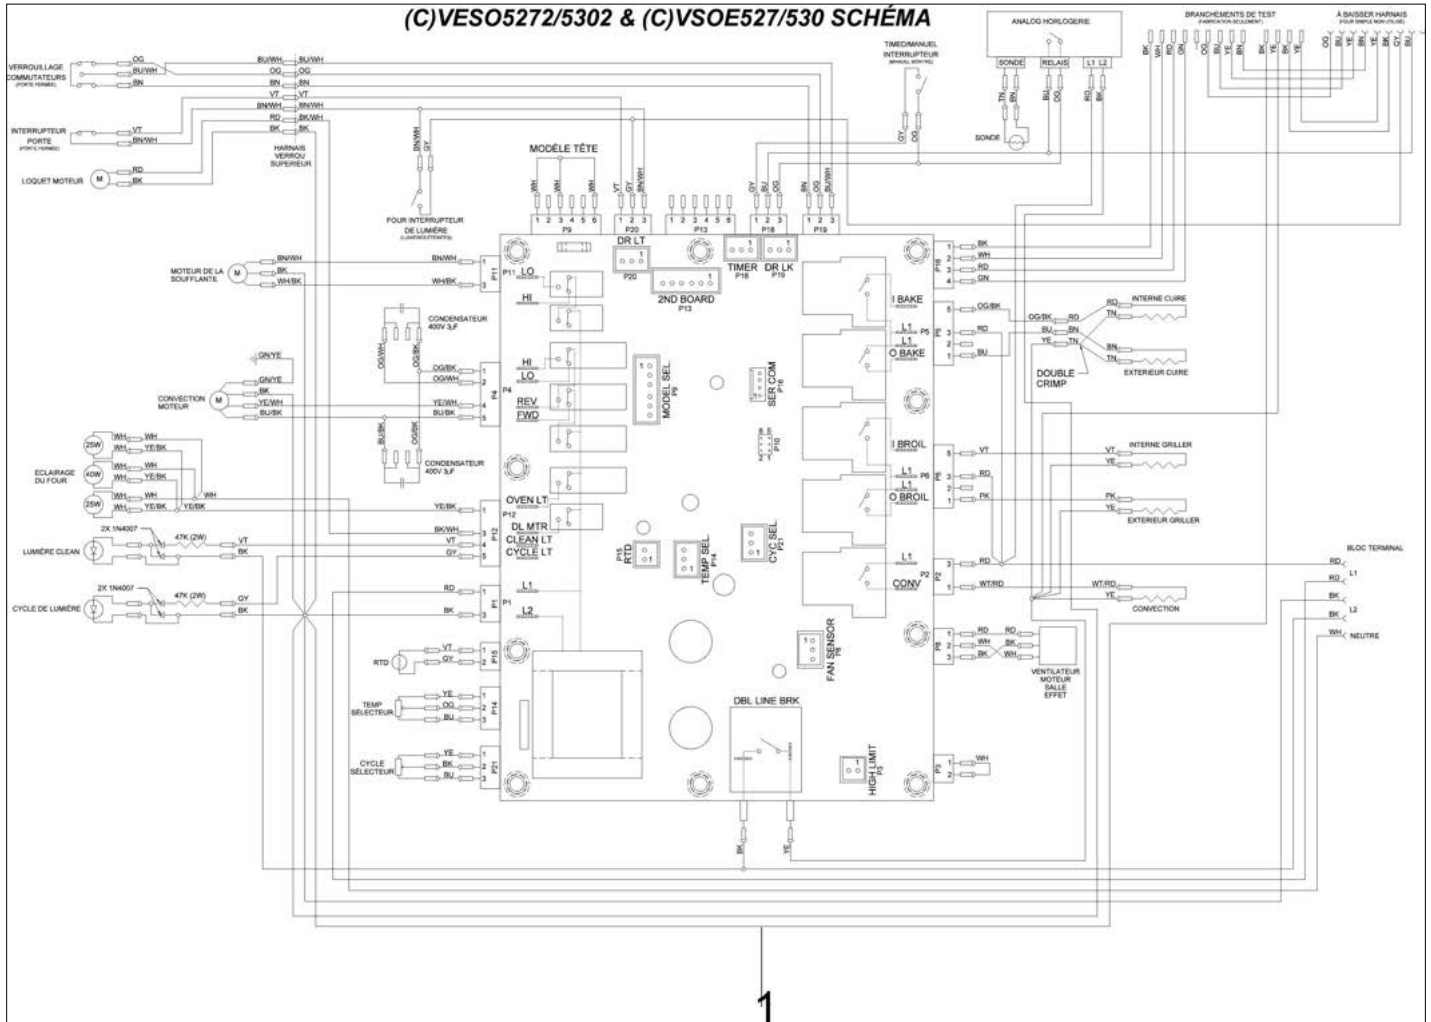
(C)VESO5272/5302 & (C)VSOE527/530 SCHÉMA

ANALOG HORLOGERIE
SONDE RELAIS L1 L2
TN BN BU OG RD BK
SONDE

TIMED/MANUEL INTERRUPTEUR
GY OG

BRANCHEMENTS DE TEST
BK WH RD GN OG BU YE BN BK YE BK YE

À BAISSER HARNAIS
OG BU YE BN BK GY BU

VERROUILLAGE COMMUTATEURS
OG BU/WH BN
BU/WH OG BN VT BN/WH RD BK
BU/WH OG BN VT BN/WH BK/WH BK/WH

INTERRUPTEUR PORTE
VT BN/WH

HARNAIS VERROU SUPERIEUR

LOQUET MOTEUR M RD BK

BN/WH GY
FOUR INTERRUPTEUR DE LUMIÈRE

MODÈLE TÊTE
WH WH WH WH
1 2 3 4 5 6
P9
VT GY BN/WH
1 2 3
P20
1 2 3 4 5 6
P13
GY BU OG
1 2 3
P18
BN OG BU/WH
1 2 3
P19

DR LT
P20
TIMER P18
DR LK P19
2ND BOARD P13

MOTEUR DE LA SOUFFLANTE M
BN/WH BK WH/BK
BN/WH WH/BK
P11 1 3
LO HI

CONDENSATEUR 400V 3µF
OG/WH OG/BK
GN/YE
GN/YE BK YE/WH BU/BK
OG/BK OG/WH YE/WH BU/BK
CONVECTION MOTEUR M
P4 1 2 4 5
HI LO REV FWD
MODEL SEL P9
SER COM P16
P10

BU/BK OG/BK
CONDENSATEUR 400V 3µF

25W 40W 25W
ECLAIRAGE DU FOUR
WH WH YE/BK WH WH YE/BK WH WH YE/BK
WH YE/BK
YE/BK
P12 1
OVEN LT
BK/WH VT GY
3 4 5
DL MTR CLEAN LT CYCLE LT

2X 1N4007
47K (2W)
VT BK
LUMIÈRE CLEAN

2X 1N4007
47K (2W)
GY BK
CYCLE DE LUMIÈRE

RD BK
P1 1 3
L1 L2

P15 RTD
TEMP SEL P14
CYC SEL P21

RTD VT GY P15
TEMP SÉLECTEUR YE OG BU P14
CYCLE SÉLECTEUR YE BK BU P21
1 2 3

DBL LINE BRK
BK YE
FAN SENSOR P8
HIGH LIMIT P3

P16 1 2 3 4
BK WH RD GN
I BAKE
L1
O BAKE
P5 5 3 2 1
OG/BK RD BU
OG/BK RD BU BN YE TN
RD TN BN TN
INTERNE CUIRE
EXTERIEUR CUIRE
DOUBLE CRIMP

I BROIL
L1
O BROIL
P6 5 3 2 1
VT RD PK
VT YE
INTERNE GRILLER
PK YE
EXTERIEUR GRILLER

L1
CONV
P2 3 1
RD WT/RD
WT/RD YE
CONVECTION

BLOC TERMINAL
RD L1 RD BK L2 BK WH NEUTRE

P8 1 2 3
RD WH BK
RD BK WH
VENTILATEUR MOTEUR SALLE EFFET

P3 1 2
WH

1